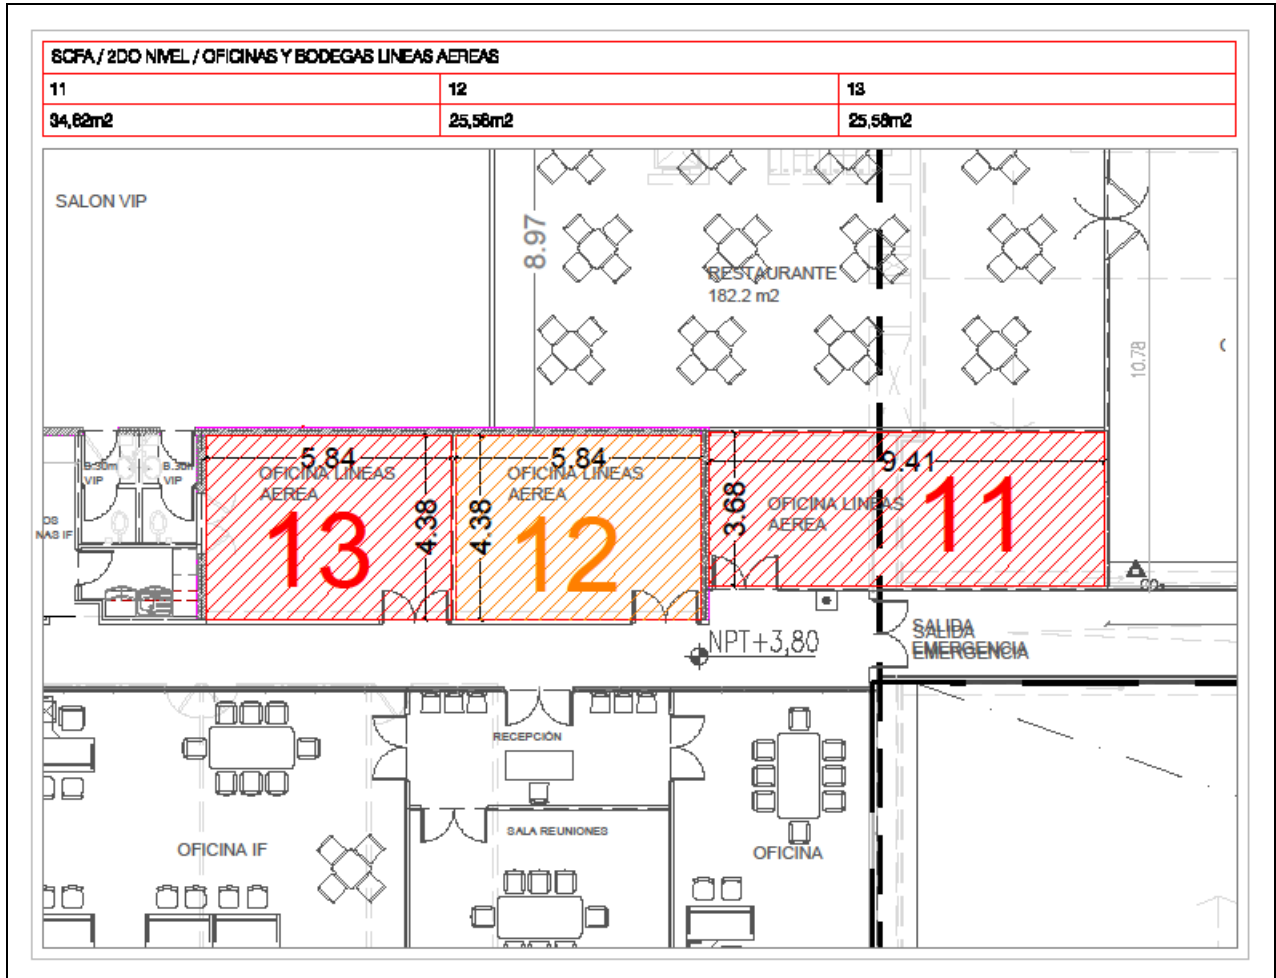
SCFA / 2DO NIVEL / OFICINAS Y BODEGAS LINEAS AEREAS

| 11 | 12 | 13 |
|---|---|---|
| 34,62m2 | 25,56m2 | 25,56m2 |

SALON VIP

8.97

RESTAURANTE
182.2 m2

10.78

B.30m VIP
B.30m VIP

DS
NAS IF

5.84
OFICINA LINEAS AEREA
13
4.38

5.84
OFICINA LINEAS AEREA
4.38
12

3.68
9.41
OFICINA LINEAS AEREA
11

NPT+3,80

SALIDA EMERGENCIA

RECEPCION

SALA REUNIONES

OFICINA IF

OFICINA